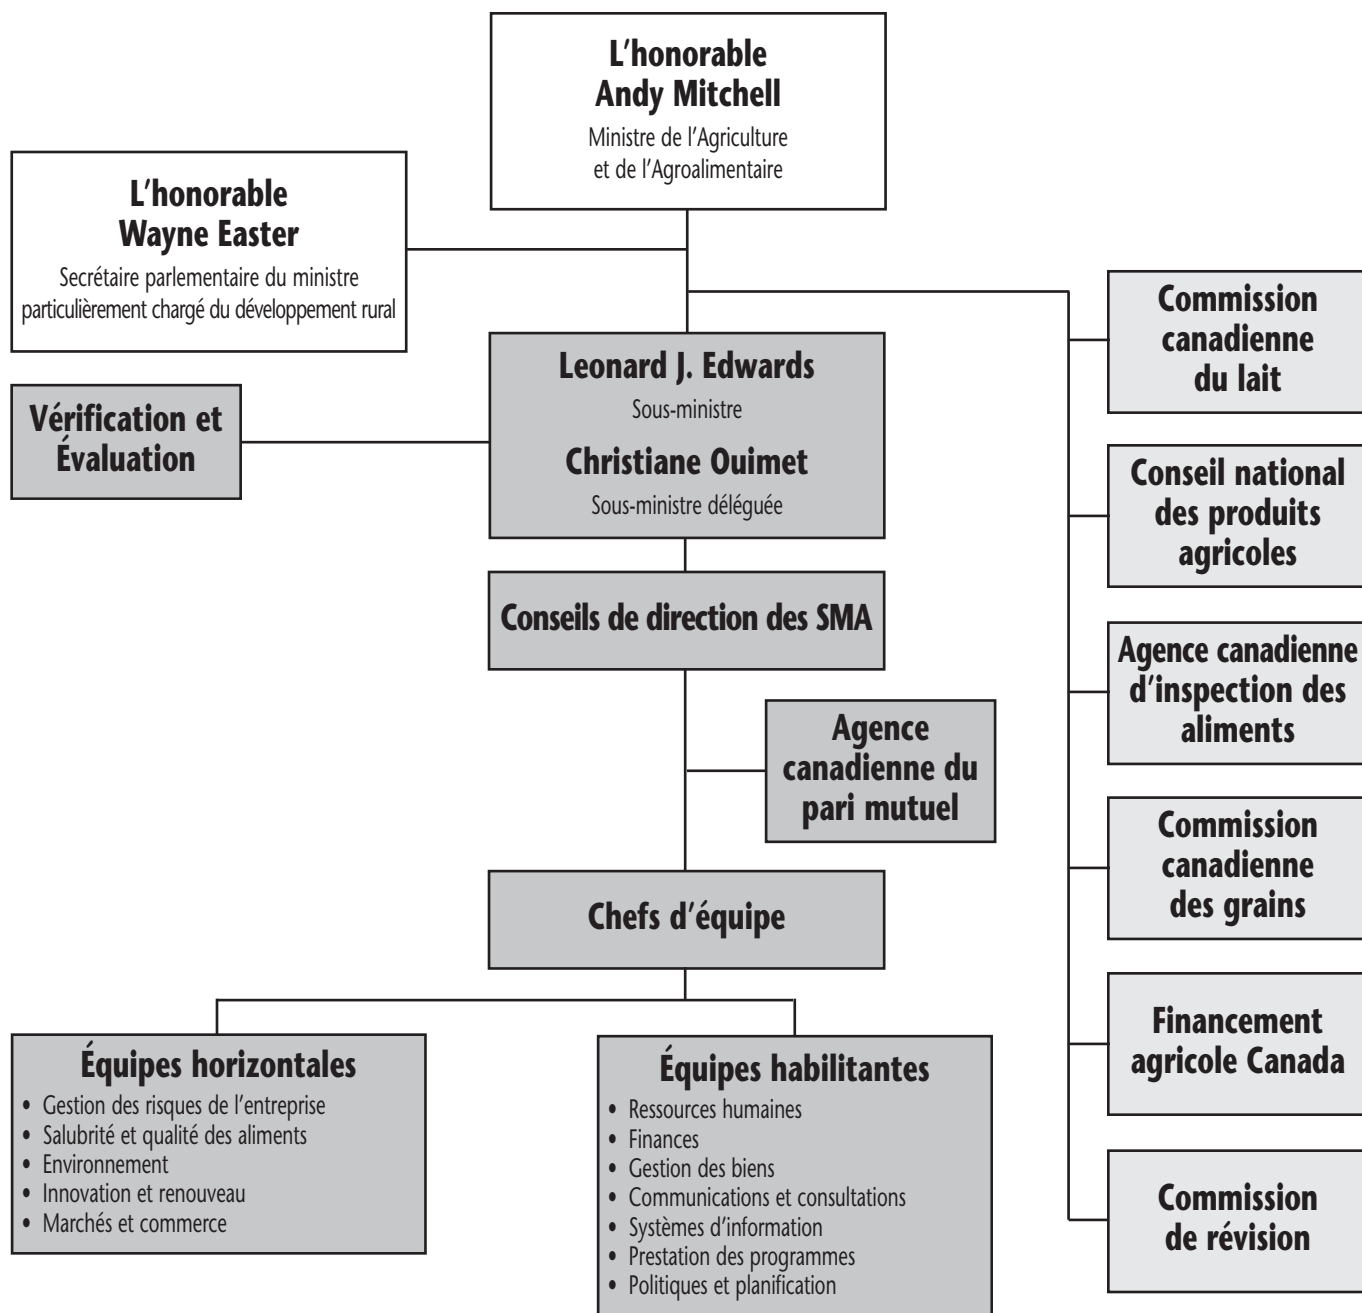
L'honorable
Andy Mitchell
Ministre de l'Agriculture et de l'Agroalimentaire

L'honorable
Wayne Easter
Secrétaire parlementaire du ministre particulièrement chargé du développement rural

Leonard J. Edwards
Sous-ministre

Christiane Ouimet
Sous-ministre déléguée

Vérification et Évaluation

Conseils de direction des SMA

Agence canadienne du pari mutuel

Chefs d'équipe

Équipes horizontales
• Gestion des risques de l'entreprise
• Salubrité et qualité des aliments
• Environnement
• Innovation et renouveau
• Marchés et commerce

Équipes habilitantes
• Ressources humaines
• Finances
• Gestion des biens
• Communications et consultations
• Systèmes d'information
• Prestation des programmes
• Politiques et planification

Commission canadienne du lait

Conseil national des produits agricoles

Agence canadienne d'inspection des aliments

Commission canadienne des grains

Financement agricole Canada

Commission de révision